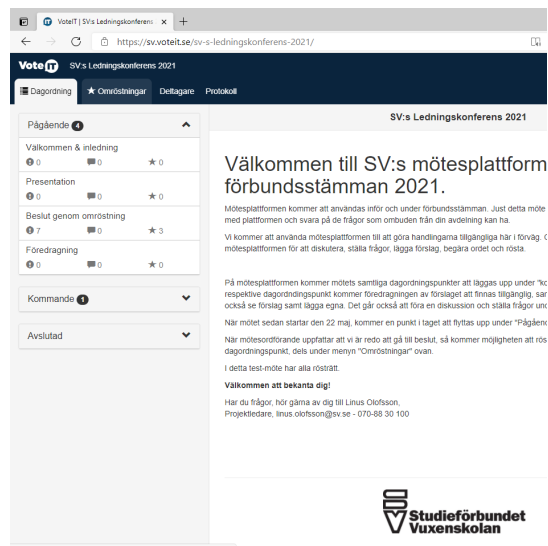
VoteIT | SV:s Ledningskonferens ×
+
https://sv.voteit.se/sv-s-ledningskonferens-2021/

VoteIT SV:s Ledningskonferens 2021

Dagordning ★ Omröstningar Deltagare Protokoll

Pågående 4

Välkommen & inledning
0 0 ★ 0

Presentation
0 0 ★ 0

Beslut genom omröstning
7 0 ★ 3

Föredragning
0 0 ★ 0

Kommande 1

Avslutad

SV:s Ledningskonferens 2021

Välkommen till SV:s mötesplattform förbundsstämman 2021.

Mötesplattformen kommer att användas inför och under förbundsstämman. Just detta möte med plattformen och svara på de frågor som ombuden från din avdelning kan ha.

Vi kommer att använda mötesplattformen till att göra handlingarna tillgängliga här i förväg. mötesplattformen för att diskutera, ställa frågor, lägga förslag, begära ordet och rösta.

På mötesplattformen kommer mötets samtliga dagordningspunkter att läggas upp under "ko respektive dagordningspunkt kommer föredragningen av förslaget att finnas tillgänglig, sam också se förslag samt lägga egna. Det går också att föra en diskussion och ställa frågor und

När mötet sedan startar den 22 maj, kommer en punkt i taget att flyttas upp under "Pågåend

När mötesordförande uppfattar att vi är redo att gå till beslut, så kommer möjligheten att rös dagordningspunkt, dels under menyn "Omröstningar" ovan.

I detta test-möte har alla rösträtt.

Välkommen att bekanta dig!

Har du frågor, hör gärna av dig till Linus Olofsson, Projektledare, linus.olofsson@sv.se - 070-88 30 100

Studieförbundet Vuxenskolan